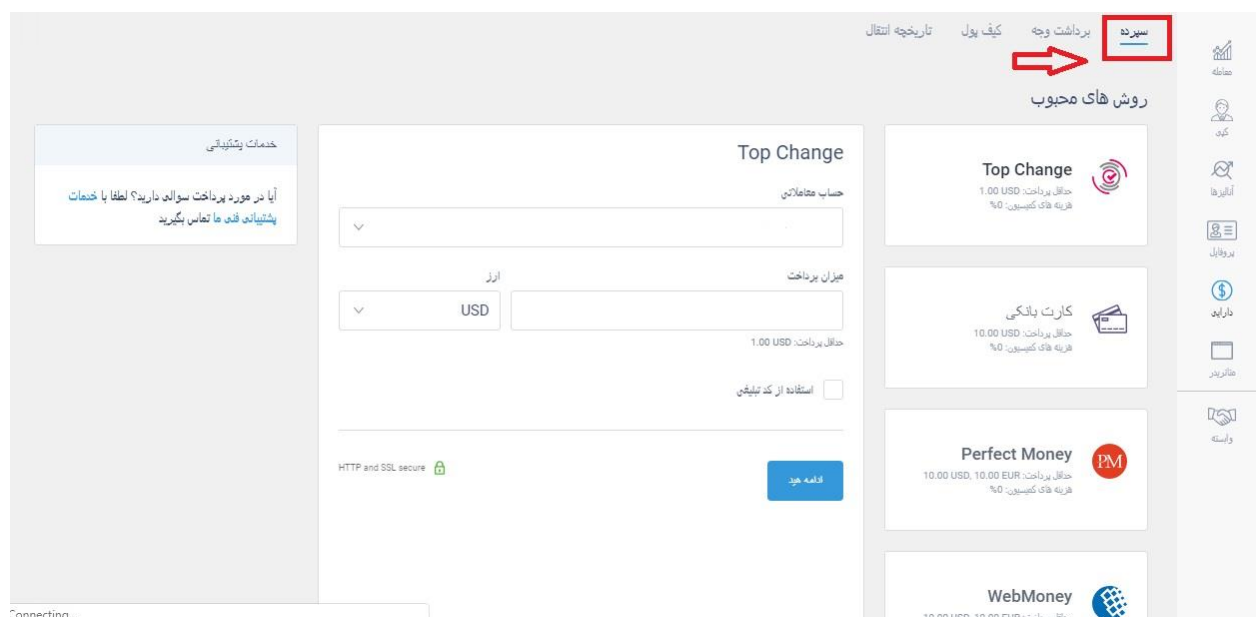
سپرده برداشت وجه کیف پول تاریخچه انتقال

معامله
کپی
آنالیزها
پروفایل
دارایی
متاتریدر
واسطه

روش های محبوب

Top Change
حداقل پرداخت: 1.00 USD
هزینه های کمیسیون: 0%

کارت بانکی
حداقل پرداخت: 10.00 USD
هزینه های کمیسیون: 0%

Perfect Money
حداقل پرداخت: 10.00 USD, 10.00 EUR
هزینه های کمیسیون: 0%

WebMoney
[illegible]

Top Change
حساب معاملاتی
میزان پرداخت
ارز
USD
حداقل پرداخت: 1.00 USD
استفاده از کد تبلیغی
ادامه دهید
HTTP and SSL secure

خدمات پشتیبانی
آیا در مورد پرداخت سوالی دارید؟ لطفا با خدمات پشتیبانی فنی ما تماس بگیرید

Connecting...